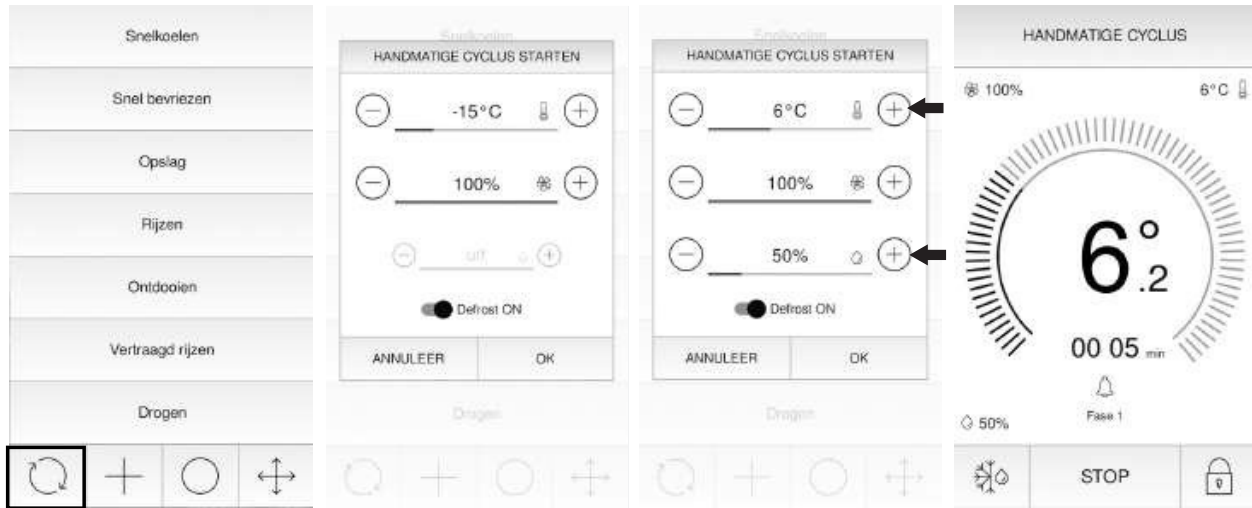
Snelkoelen

Snel bevriezen

Opslag

Rijzen

Ontdooien

Vertraagd rijzen

Drogen

Snelkoelen

HANDMATIGE CYCLUS STARTEN

-15°C

100%

off

Defrost ON

ANNULEER

OK

Drogen

Snelkoelen

HANDMATIGE CYCLUS STARTEN

6°C

100%

50%

Defrost ON

ANNULEER

OK

Drogen

HANDMATIGE CYCLUS

100%

6°C

$6^{\circ}_{.2}$

00 05 min

Fase 1

50%

STOP